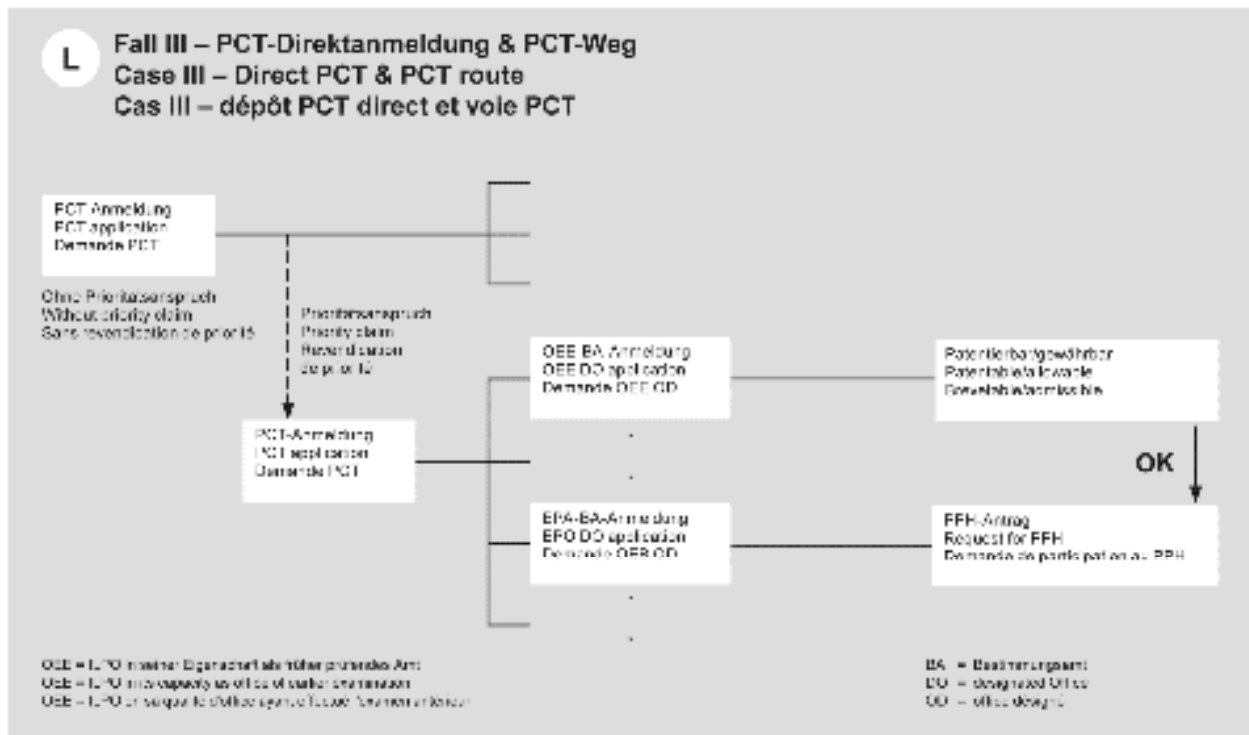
L

Fall III – PCT-Direktanmeldung & PCT-Weg
Case III – Direct PCT & PCT route
Cas III – dépôt PCT direct et voie PCT

PCT Anmeldung
PCT application
Demande PCT

Ohne Prioritätsanspruch
Without priority claim
Sans revendication de priorité

Prioritätsanspruch
Priority claim
Revendication de priorité

PCT-Anmeldung
PCT application
Demande PCT

OEE BA Anmeldung
OEE DO application
Demande OEE OD

EPA-BA-Anmeldung
EPO DO application
Demande OEB OD

Patentierbar/gewährbar
Patentable/allowable
Brevetable/admissible

OK

PPH-Antrag
Request for PPH
Demande de participation au PPH

OEE = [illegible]
OEE = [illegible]
OEE = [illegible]

BA = Bestimmungsamt
DO = designated Office
OD = office désigné